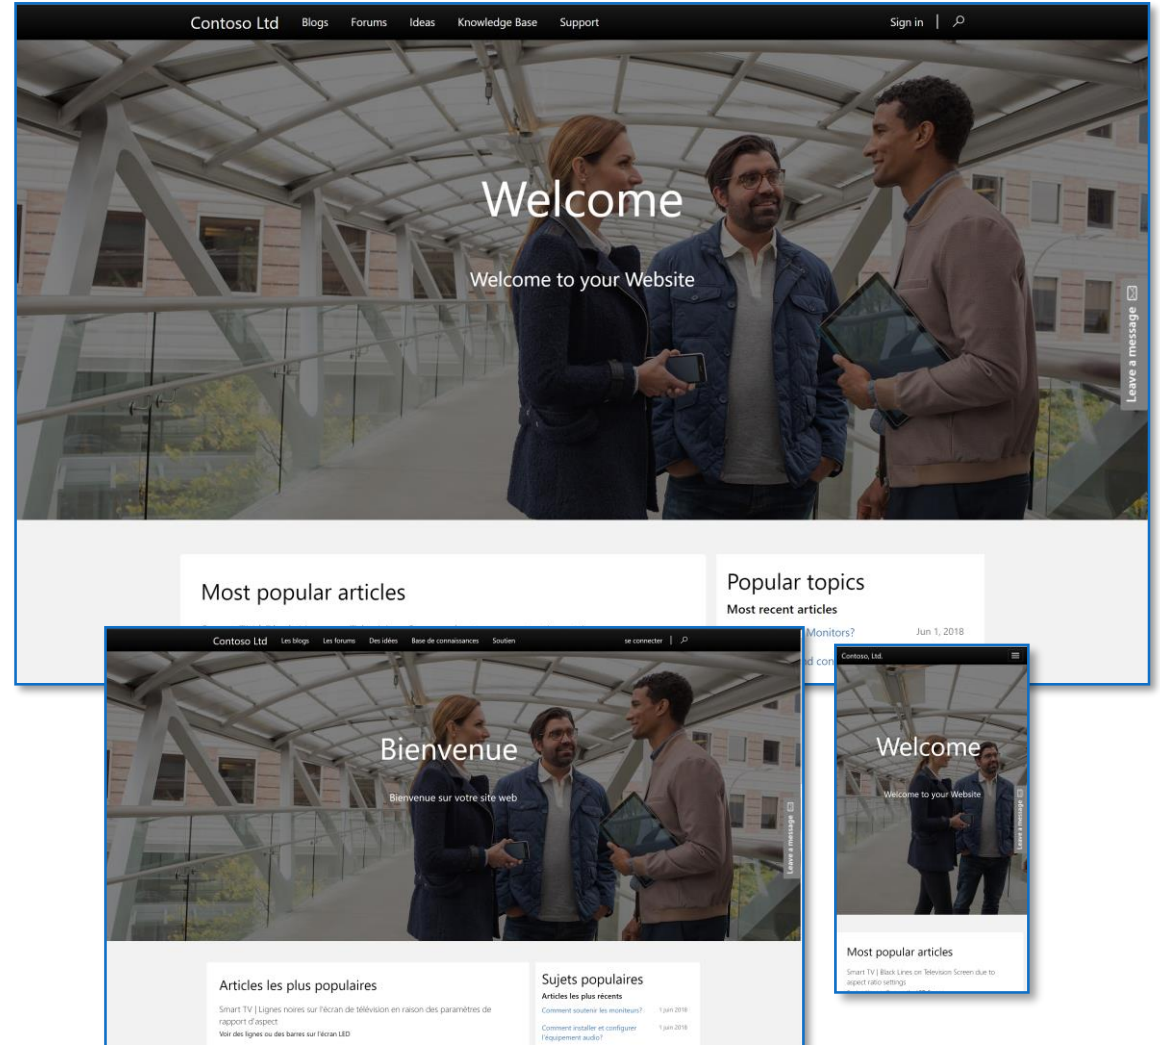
Contoso Ltd Blogs Forums Ideas Knowledge Base Support

Sign in |

Welcome

Welcome to your Website

Leave a message

Most popular articles

Popular topics

Most recent articles

Monitors? Jun 1, 2018

d con

Contoso Ltd Les blogs Les forums Des idées Base de connaissances Soutien

se connecter |

Bienvenue

Bienvenue sur votre site web

Leave a message

Articles les plus populaires

Smart TV | Lignes noires sur l'écran de télévision en raison des paramètres de rapport d'aspect

Voir des lignes ou des barres sur l'écran LED

Sujets populaires

Articles les plus récents

Comment soutenir les moniteurs? 1 juin 2018

Comment installer et configurer l'équipement audio? 1 juin 2018

Contoso, Ltd.

Welcome

Welcome to your Website

Leave a message

Most popular articles

Smart TV | Black Lines on Television Screen due to aspect ratio settings